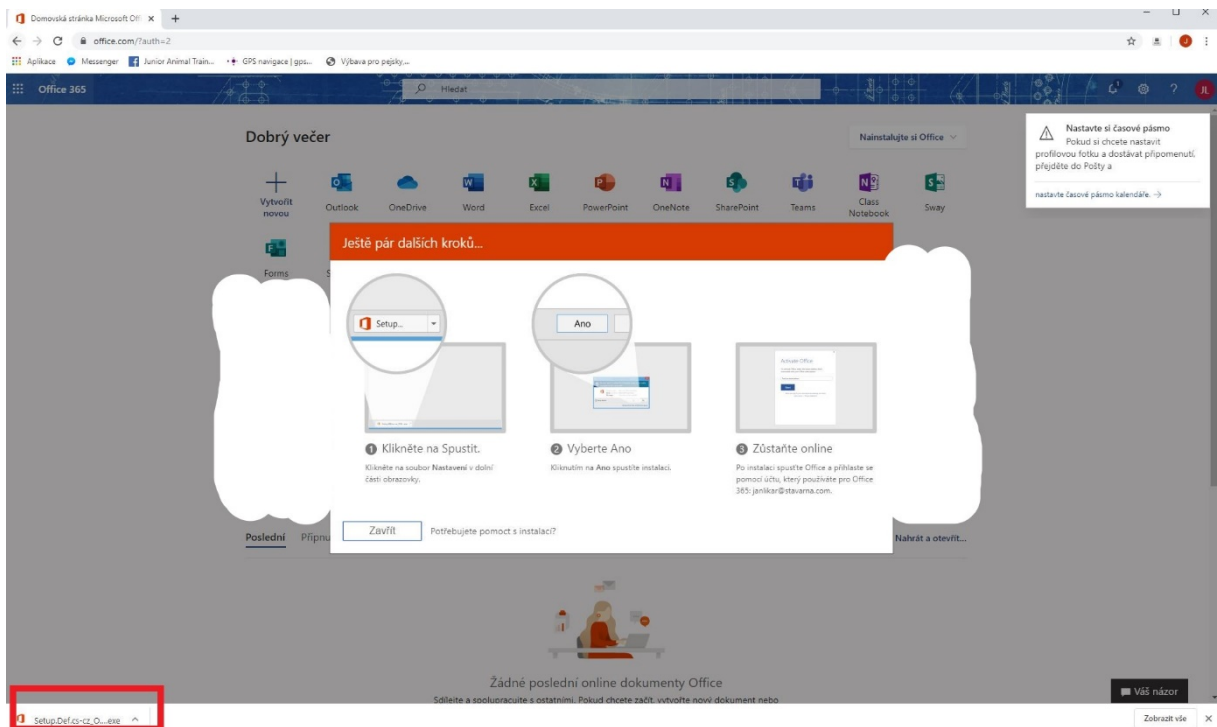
Domovská stránka Microsoft Off ×   +

office.com/?auth=2

Aplikace   Messenger   Junior Animal Train...   GPS navigace | gps...   Výbava pro pejsky...

Office 365   Hledat

Dobrý večer

Nainstalujte si Office

Nastavte si časové pásmo
Pokud si chcete nastavit profilovou fotku a dostávat připomenutí, přejděte do Pošty a

nastavte časové pásmo kalendáře. →

Vytvořit novou   Outlook   OneDrive   Word   Excel   PowerPoint   OneNote   SharePoint   Teams   Class Notebook   Sway

Forms

Ještě pár dalších kroků...

Setup...

Ano

Activate Office

1 Klikněte na Spustit.
Klikněte na soubor Nastavení v dolní části obrazovky.

2 Vyberte Ano
Kliknutím na Ano spustíte instalaci.

3 Zůstaňte online
Po instalaci spusťte Office a přihlaste se pomocí účtu, který používáte pro Office 365: janlikar@stavarna.com.

Zavřít   Potřebujete pomoct s instalací?

Poslední   Připnu

Nahrát a otevřít...

Žádné poslední online dokumenty Office
Sdílejte a spolupracujte s ostatními. Pokud chcete začít, vytvořte nový dokument nebo

Váš názor

Setup.Def.cs-cz_O....exe   ^

Zobrazit vše   ×